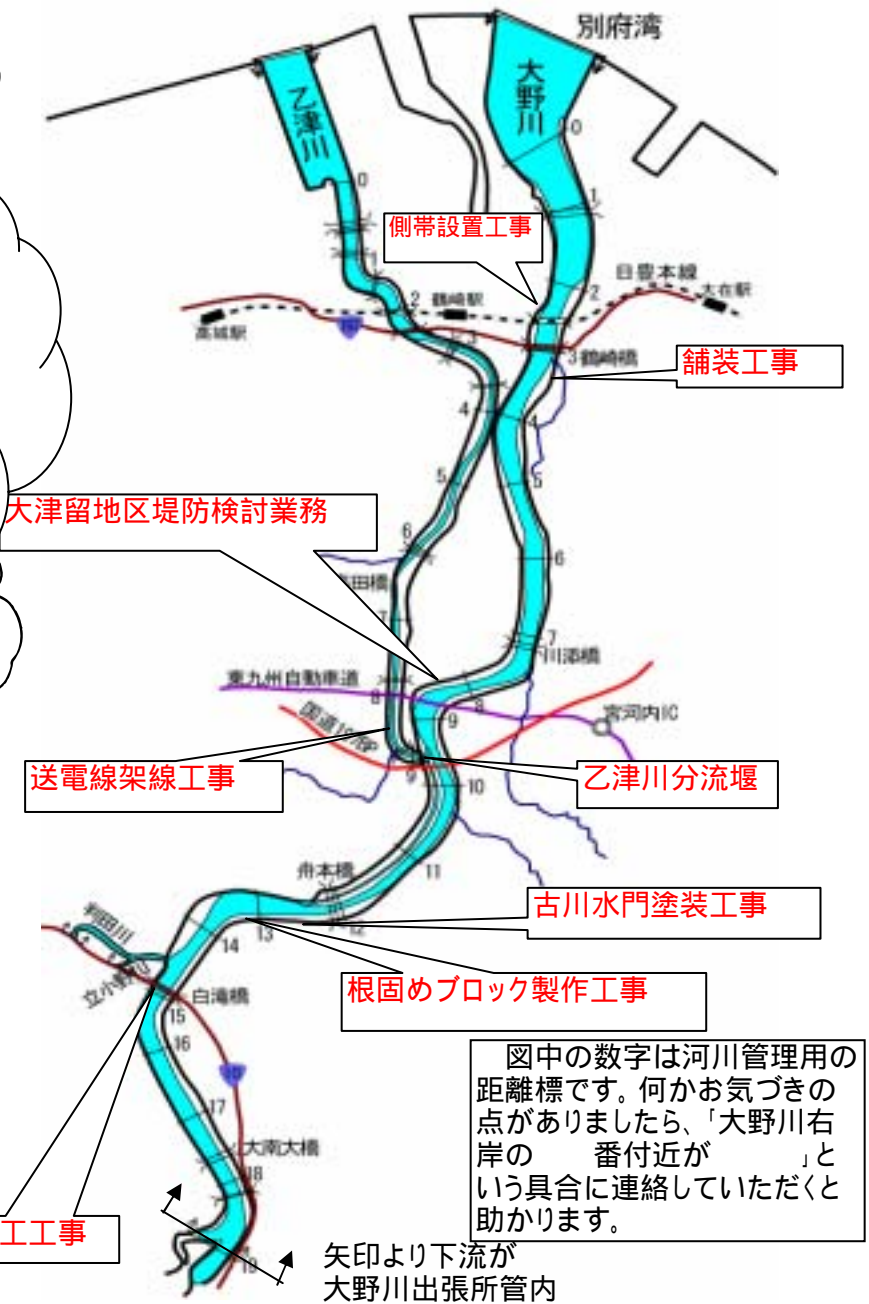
別府湾

大野川

乙津川

側帯設置工事

日豊本線

鶴崎駅

大在駅

高城駅

舗装工事

3 鶴崎橋

大津留地区堤防検討業務

川添橋

東九州自動車道

宮河内IC

送電線架線工事

乙津川分流堰

舟本橋

古川水門塗装工事

判田川

立小野川

白滝橋

根固めブロック製作工事

大南大橋

工工事

図中の数字は河川管理用の距離標です。何かお気づきの点がありましたら、「大野川右岸の　　番付近が　　　」という具合に連絡していただくと助かります。

矢印より下流が
大野川出張所管内

0 1 2 3 4 5 6 7 8 9 10 11 12 13 14 15 16 17 18 19